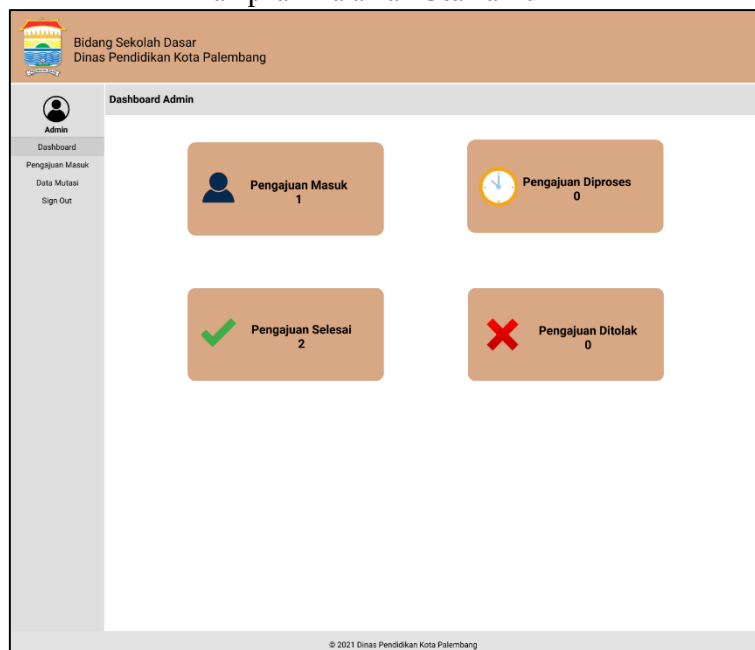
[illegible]

Bidang Sekolah Dasar
Dinas Pendidikan Kota Palembang

Admin
Dashboard
Pengajuan Masuk
Data Mutasi
Sign Out

Dashboard Admin

Pengajuan Masuk
1

Pengajuan Diproses
0

Pengajuan Selesai
2

Pengajuan Ditolak
0

© 2021 Dinas Pendidikan Kota Palembang